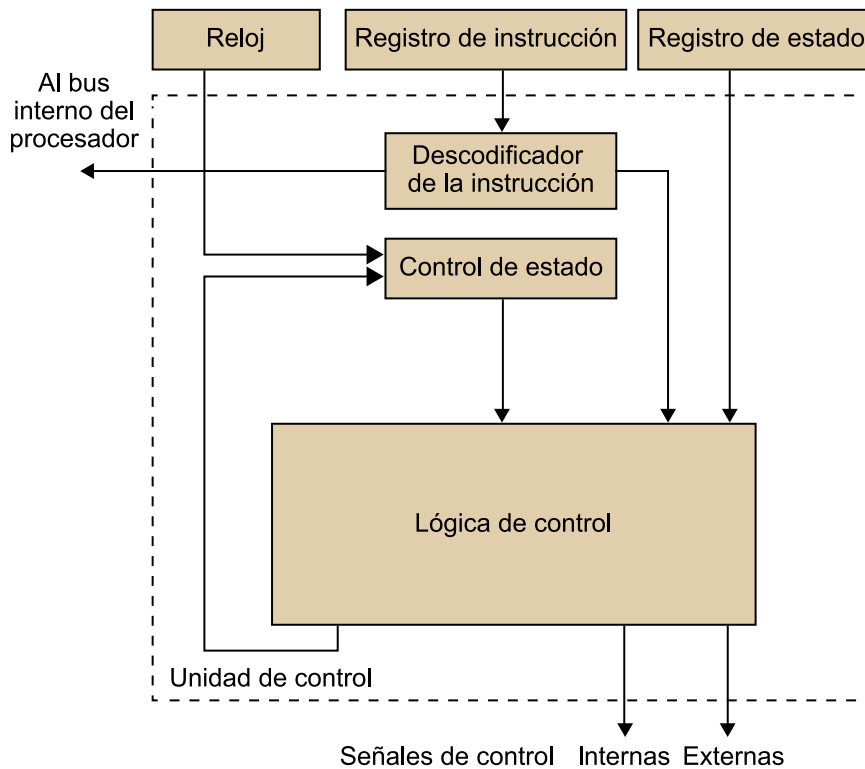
Reloj
Registro de instrucción
Registro de estado
Al bus interno del procesador
Descodificador de la instrucción
Control de estado
Lógica de control
Unidad de control
Señales de control
Internas
Externas